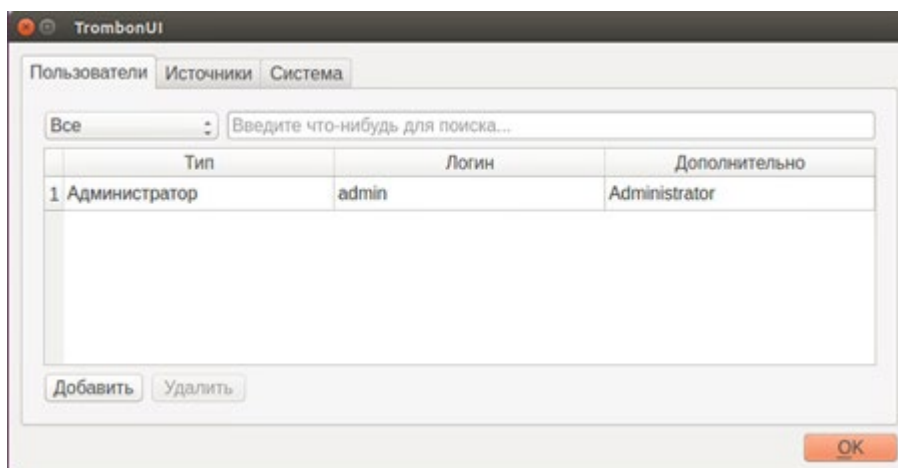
TrombonUI

Пользователи Источники Система

Все

Введите что-нибудь для поиска...

| | Тип | Логин | Дополнительно |
|---|---|---|---|
| 1 | Администратор | admin | Administrator |

Добавить Удалить

OK